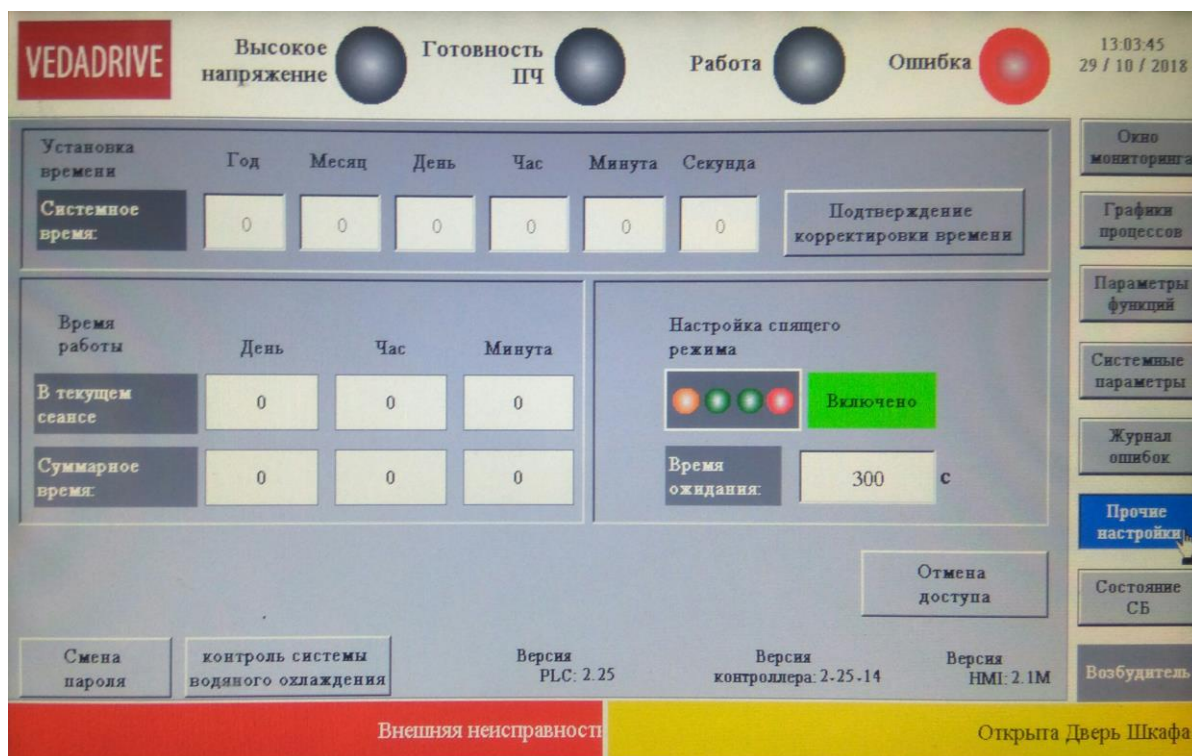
VEDADRIVE

Высокое напряжение

Готовность ПЧ

Работа

Ошибка

13:03:45
29 / 10 / 2018

Установка времени

Год Месяц День Час Минута Секунда

Системное время:

| 0 | 0 | 0 | 0 | 0 | 0 |
|---|---|---|---|---|---|

Подтверждение корректировки времени

Время работы

| | День | Час | Минута |
|---|---|---|---|
| В текущем сеансе | 0 | 0 | 0 |
| Суммарное время: | 0 | 0 | 0 |

Настройка спящего режима

Включено

Время ожидания: 300 c

Отмена доступа

Смена пароля

контроль системы водяного охлаждения

Версия PLC: 2.25

Версия контроллера: 2-25-14

Версия HMI: 2.1M

Окно мониторинга

Графики процессов

Параметры функций

Системные параметры

Журнал ошибок

Прочие настройки

Состояние СБ

Возбудитель

Внешняя неисправност

Открыта Дверь Шкафа